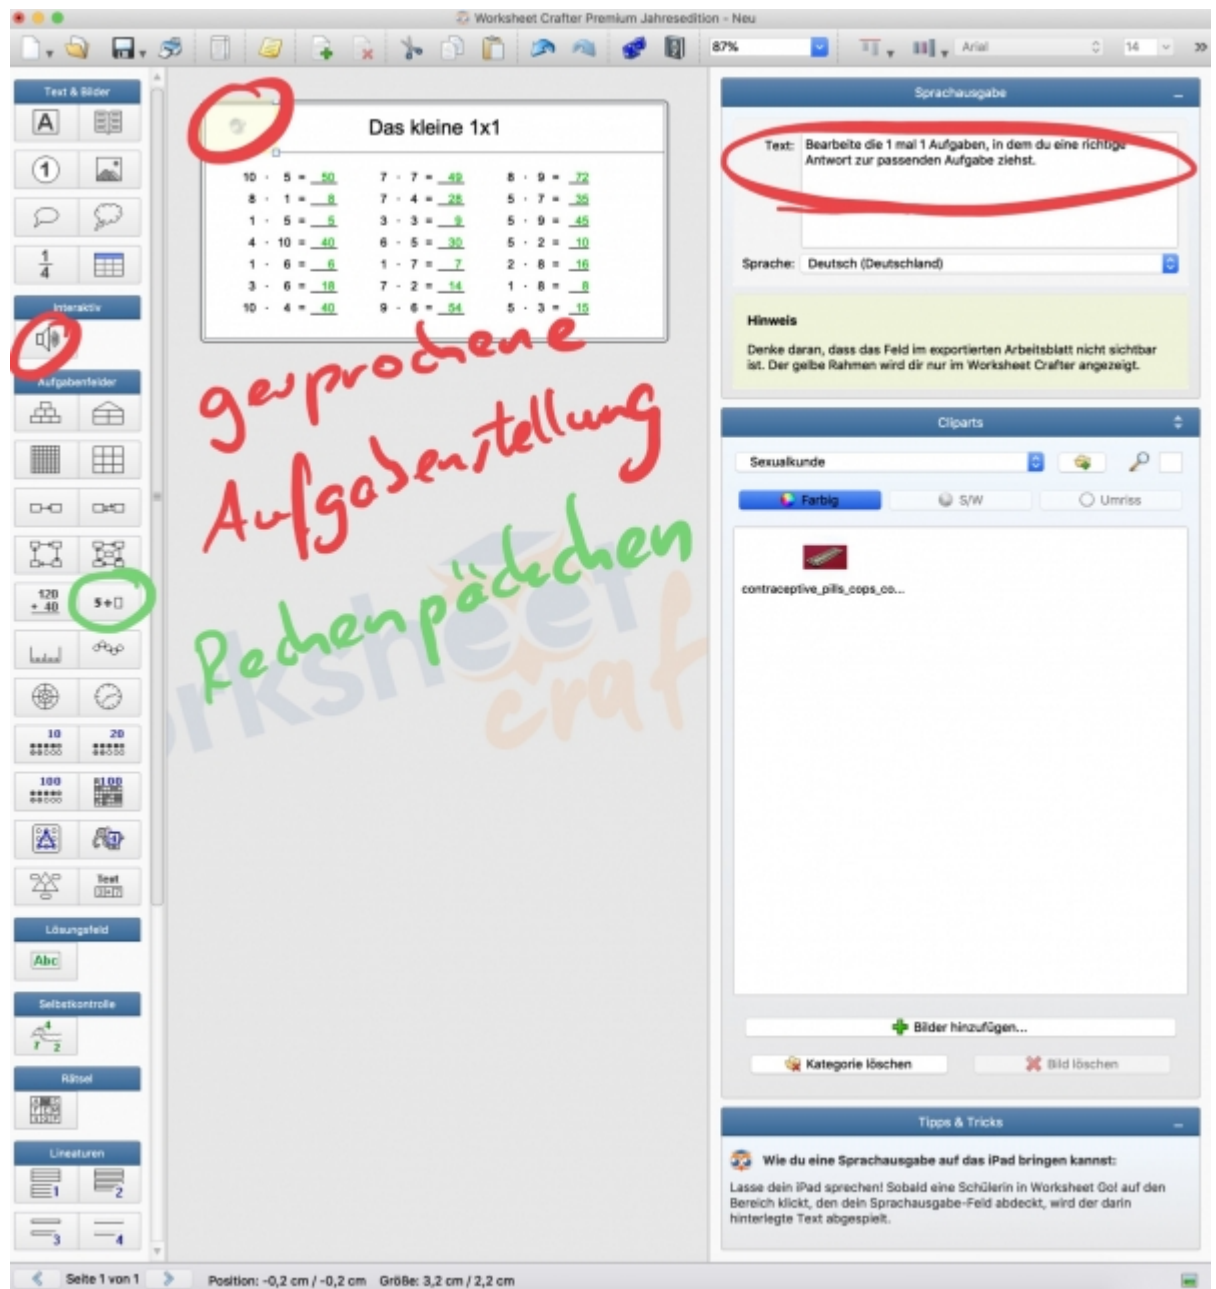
Worksheet Crafter Premium Jahresedition - Neu

87%

Arial

14

Text & Bilder

A

1

$\frac{1}{4}$

Interaktiv

Aufgabenfelder

120
+ 40

5+□

10

20

100

Text

Lösungsfeld

Abc

Selbstkontrolle

Rätsel

Lineaturen

Das kleine 1x1

| | | |
|---|---|---|
| 10 · 5 = 50 | 7 · 7 = 49 | 8 · 9 = 72 |
| 8 · 1 = 8 | 7 · 4 = 28 | 5 · 7 = 35 |
| 1 · 5 = 5 | 3 · 3 = 9 | 5 · 9 = 45 |
| 4 · 10 = 40 | 6 · 5 = 30 | 5 · 2 = 10 |
| 1 · 6 = 6 | 1 · 7 = 7 | 2 · 8 = 16 |
| 3 · 6 = 18 | 7 · 2 = 14 | 1 · 8 = 8 |
| 10 · 4 = 40 | 9 · 6 = 54 | 5 · 3 = 15 |

gesprochene Aufgabenstellung

Rechenpäckchen

Worksheet crafter

Sprachausgabe

Text: Bearbeite die 1 mal 1 Aufgaben, in dem du eine richtige Antwort zur passenden Aufgabe ziehst.

Sprache: Deutsch (Deutschland)

Hinweis

Denke daran, dass das Feld im exportierten Arbeitsblatt nicht sichtbar ist. Der gelbe Rahmen wird dir nur im Worksheet Crafter angezeigt.

Cliparts

Sexualkunde

Farbig

S/W

Umriss

contraceptive_pills_cops_co...

Bilder hinzufügen...

Kategorie löschen

Bild löschen

Tipps & Tricks

Wie du eine Sprachausgabe auf das iPad bringen kannst:

Lasse dein iPad sprechen! Sobald eine Schülerin in Worksheet Go! auf den Bereich klickt, den dein Sprachausgabe-Feld abdeckt, wird der darin hinterlegte Text abgespielt.

Seite 1 von 1

Position: -0,2 cm / -0,2 cm Größe: 3,2 cm / 2,2 cm